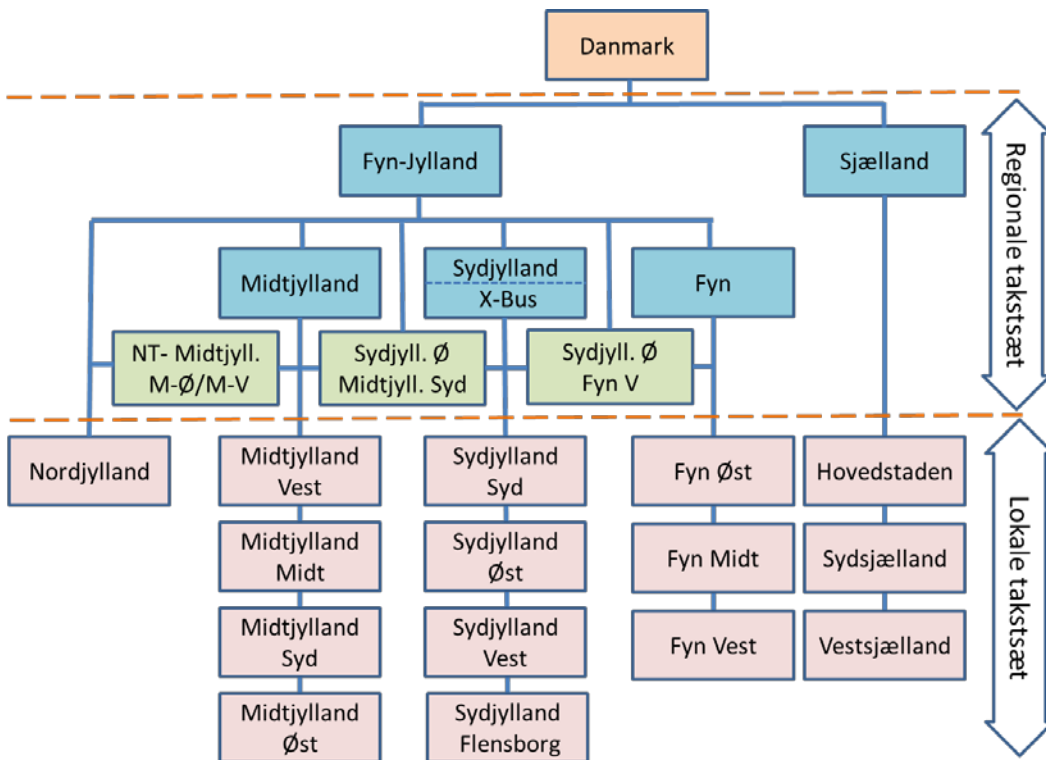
Danmark

Fyn-Jylland

Sjælland

Regionale takstsæt

Midtjylland

Sydjylland
X-Bus

Fyn

NT- Midtjyll.
M-Ø/M-V

Sydjyll. Ø
Midtjyll. Syd

Sydjyll. Ø
Fyn V

Nordjylland

Midtjylland Vest

Midtjylland Midt

Midtjylland Syd

Midtjylland Øst

Sydjylland Syd

Sydjylland Øst

Sydjylland Vest

Sydjylland Flensborg

Fyn Øst

Fyn Midt

Fyn Vest

Hovedstaden

Sydsjælland

Vestsjælland

Lokale takstsæt